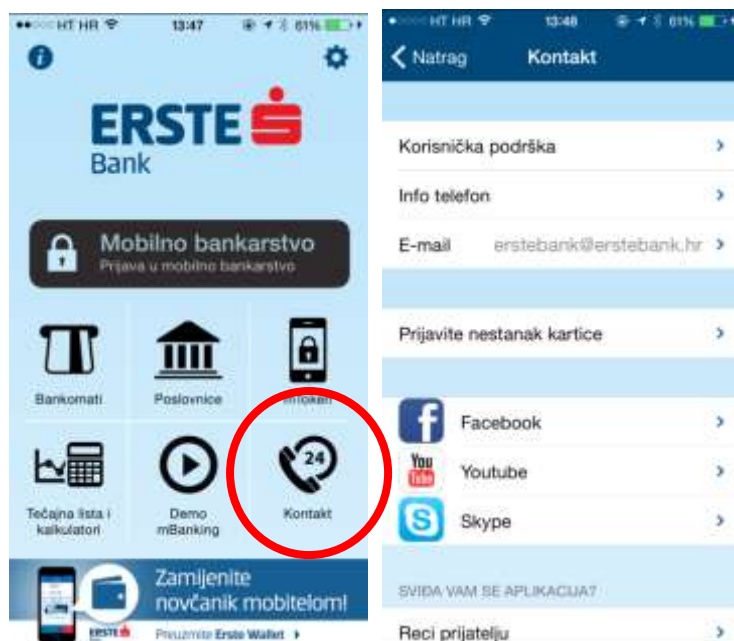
HT HR 13:47 61%

ERSTE
Bank

Mobilno bankarstvo
Prijava u mobilno bankarstvo

Bankomati
Poslovnice
mToken
Tečajna lista i kalkulatori
Demo mBanking
24
Kontakt

Zamijenite novčanik mobitelom!
ERSTE
Preuzmite Erste Wallet

HT HR 13:48 61%

Natrag
Kontakt

Korisnička podrška
Info telefon
E-mail erstebank@erstebank.hr
Prijavite nestanak kartice
Facebook
You Tube
Youtube
Skype
SVIĐA VAM SE APLIKACIJA?
Reci prijatelju